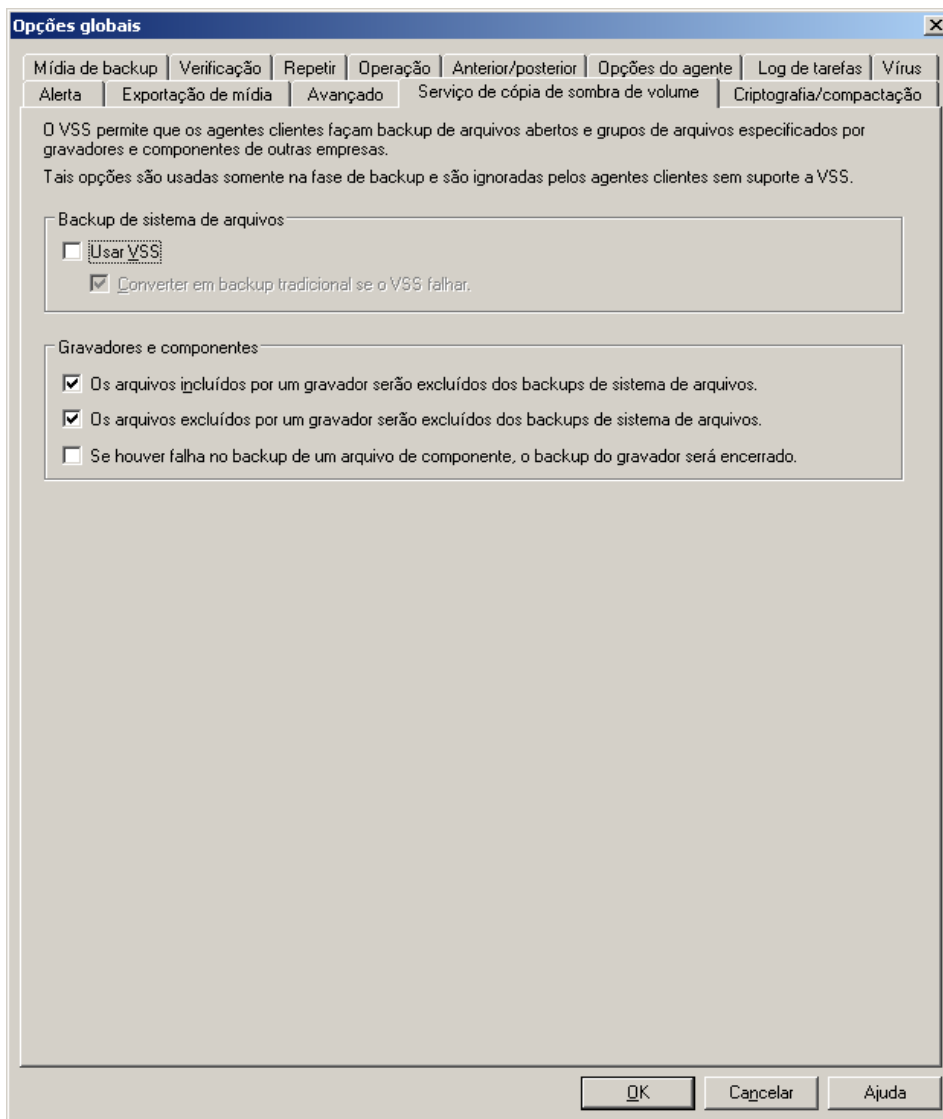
Opções globais

Mídia de backup | Verificação | Repetir | Operação | Anterior/posterior | Opções do agente | Log de tarefas | Vírus
Alerta | Exportação de mídia | Avançado | Serviço de cópia de sombra de volume | Criptografia/compactação

O VSS permite que os agentes clientes façam backup de arquivos abertos e grupos de arquivos especificados por gravadores e componentes de outras empresas.

Tais opções são usadas somente na fase de backup e são ignoradas pelos agentes clientes sem suporte a VSS.

Backup de sistema de arquivos

Usar VSS

Converter em backup tradicional se o VSS falhar.

Gravadores e componentes

Os arquivos incluídos por um gravador serão excluídos dos backups de sistema de arquivos.

Os arquivos excluídos por um gravador serão excluídos dos backups de sistema de arquivos.

Se houver falha no backup de um arquivo de componente, o backup do gravador será encerrado.

OK | Cancelar | Ajuda